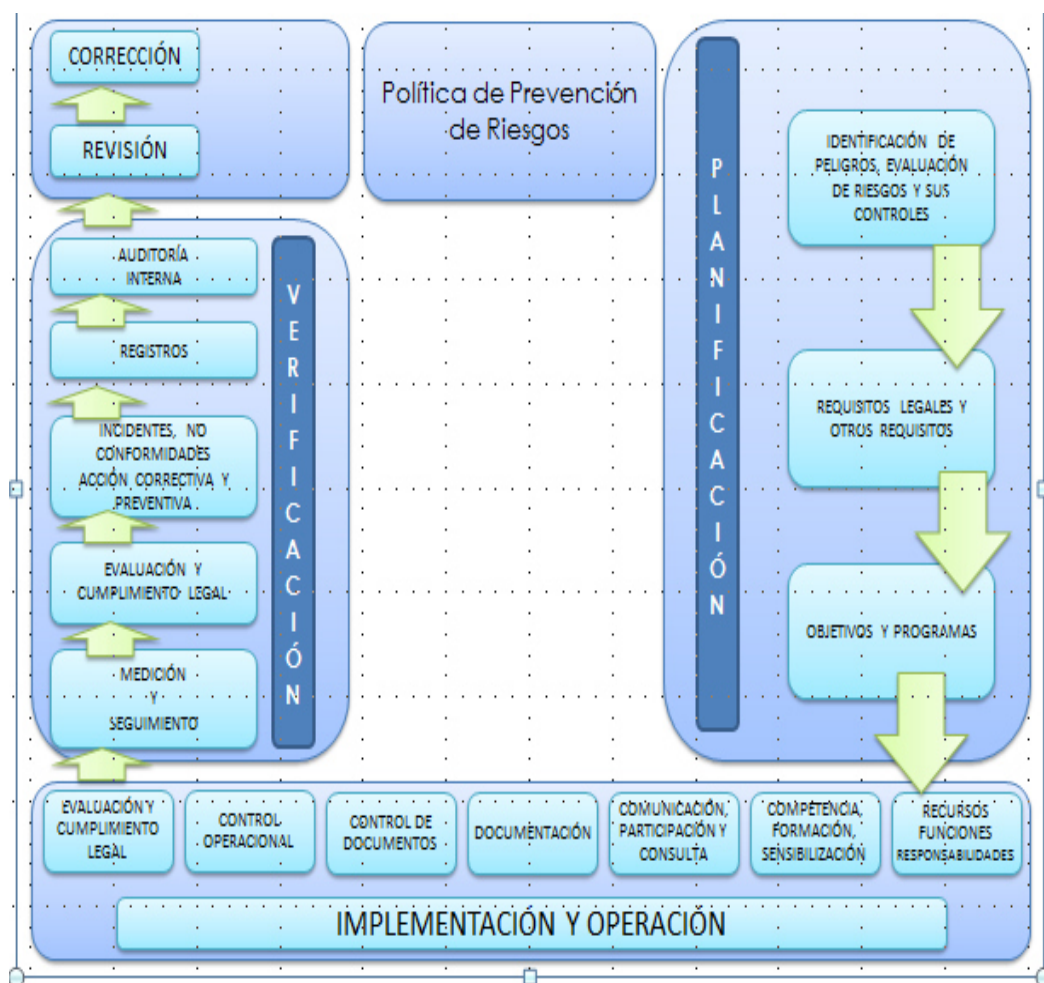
CORRECCIÓN

REVISIÓN

Política de Prevención de Riesgos

PLANIFICACIÓN

IDENTIFICACIÓN DE PELIGROS, EVALUACIÓN DE RIESGOS Y SUS CONTROLES

REQUISITOS LEGALES Y OTROS REQUISITOS

OBJETIVOS Y PROGRAMAS

VERIFICACIÓN

AUDITORÍA INTERNA

REGISTROS

INCIDENTES, NO CONFORMIDADES ACCIÓN CORRECTIVA Y PREVENTIVA

EVALUACIÓN Y CUMPLIMIENTO LEGAL

MEDICIÓN Y SEGUIMIENTO

EVALUACIÓN Y CUMPLIMIENTO LEGAL

CONTROL OPERACIONAL

CONTROL DE DOCUMENTOS

DOCUMENTACIÓN

COMUNICACIÓN, PARTICIPACIÓN Y CONSULTA

COMPETENCIA, FORMACIÓN, SENSIBILIZACIÓN

RECURSOS FUNCIONES RESPONSABILIDADES

IMPLEMENTACIÓN Y OPERACIÓN